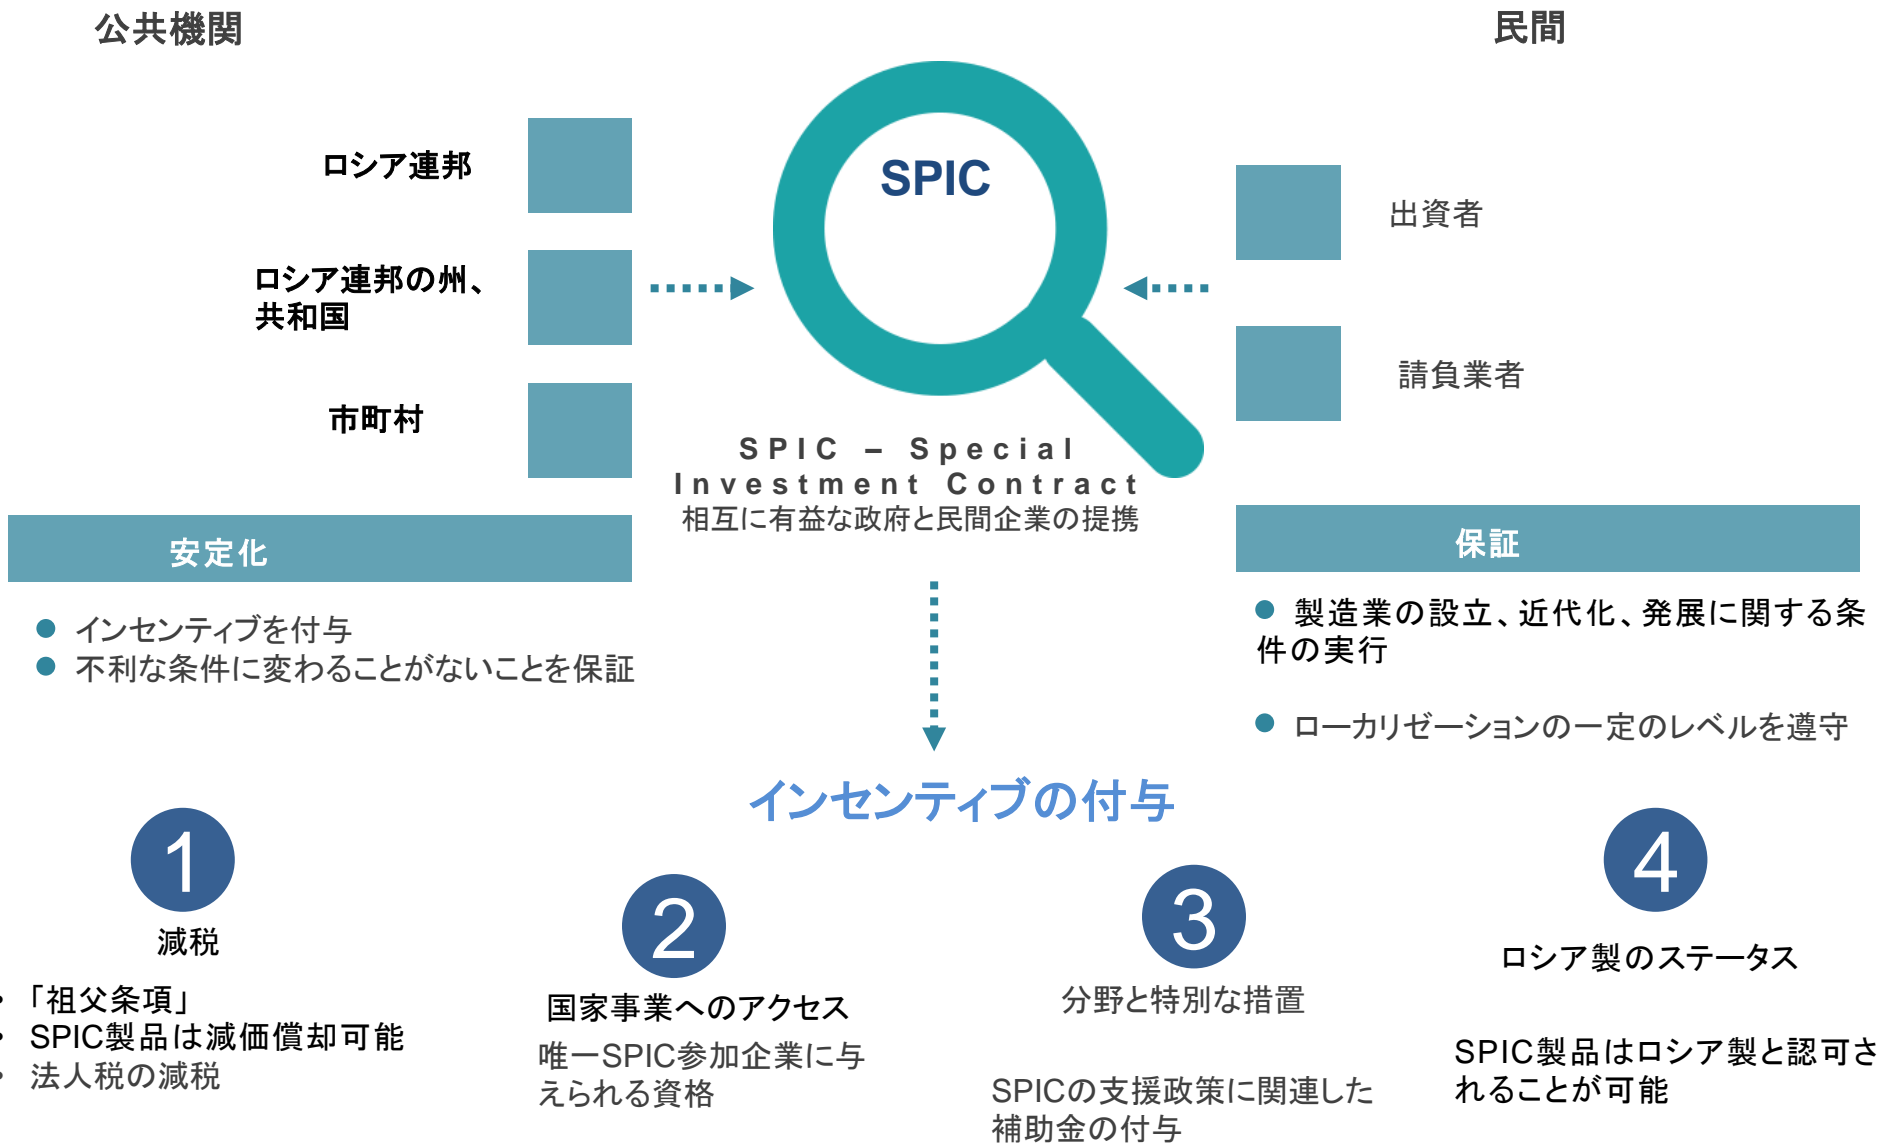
公共機関

民間

ロシア連邦

ロシア連邦の州、共和国

市町村

SPIC

出資者

請負業者

SPIC – Special Investment Contract
相互に有益な政府と民間企業の提携

安定化

保証

● インセンティブを付与
● 不利な条件に変わることがないことを保証

● 製造業の設立、近代化、発展に関する条件の実行

● ローカリゼーションの一定のレベルを遵守

インセンティブの付与

1
減税
- 「祖父条項」
- SPIC製品は減価償却可能
- 法人税の減税

2
国家事業へのアクセス
唯一SPIC参加企業に与えられる資格

3
分野と特別な措置
SPICの支援政策に関連した補助金の付与

4
ロシア製のステータス
SPIC製品はロシア製と認可されることが可能